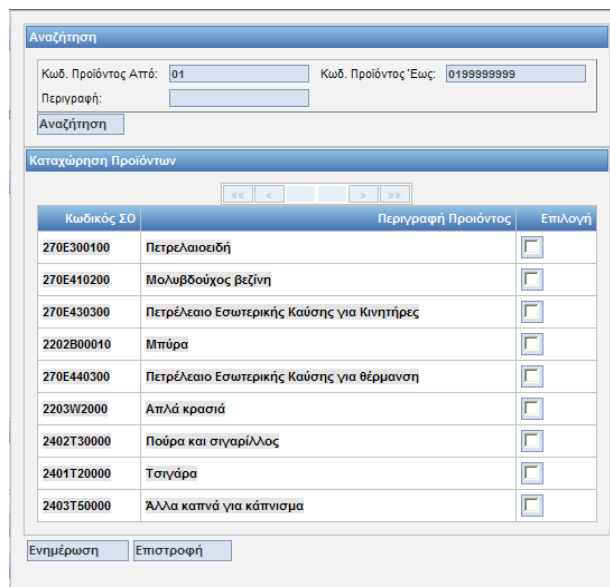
Αναζήτηση

Κωδ. Προϊόντος Από: 01

Κωδ. Προϊόντος Έως: 0199999999

Περιγραφή:

Αναζήτηση

Καταχώρηση Προϊόντων

«« « » »»

| Κωδικός ΣΟ | Περιγραφή Προϊόντος | Επιλογή |
|---|---|---|
| 270E300100 | Πετρελαιοειδή | |
| 270E410200 | Μολυβδούχος βεζίνη | |
| 270E430300 | Πετρέλαιο Εσωτερικής Καύσης για Κινητήρες | |
| 2202B00010 | Μπύρα | |
| 270E440300 | Πετρέλαιο Εσωτερικής Καύσης για θέρμανση | |
| 2203W2000 | Απλά κρασιά | |
| 2402T30000 | Πούρα και σιγαρίλλος | |
| 2401T20000 | Τσιγάρα | |
| 2403T50000 | Άλλα καπνά για κάπνισμα | |

Ενημέρωση

Επιστροφή